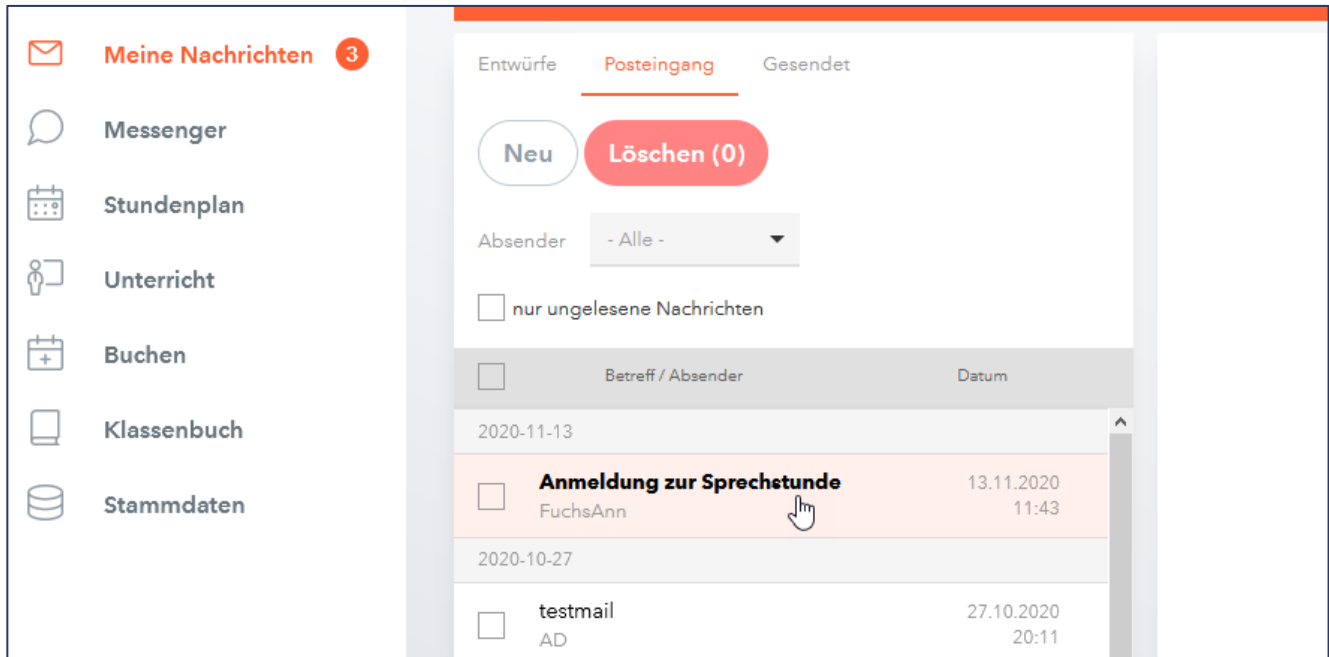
Meine Nachrichten 3

Messenger

Stundenplan

Unterricht

Buchen

Klassenbuch

Stammdaten

Entwürfe Posteingang Gesendet

Neu Löschen (0)

Absender - Alle -

nur ungelesene Nachrichten

Betreff / Absender Datum

2020-11-13

Anmeldung zur Sprechstunde
FuchsAnn
13.11.2020
11:43

2020-10-27

testmail
AD
27.10.2020
20:11